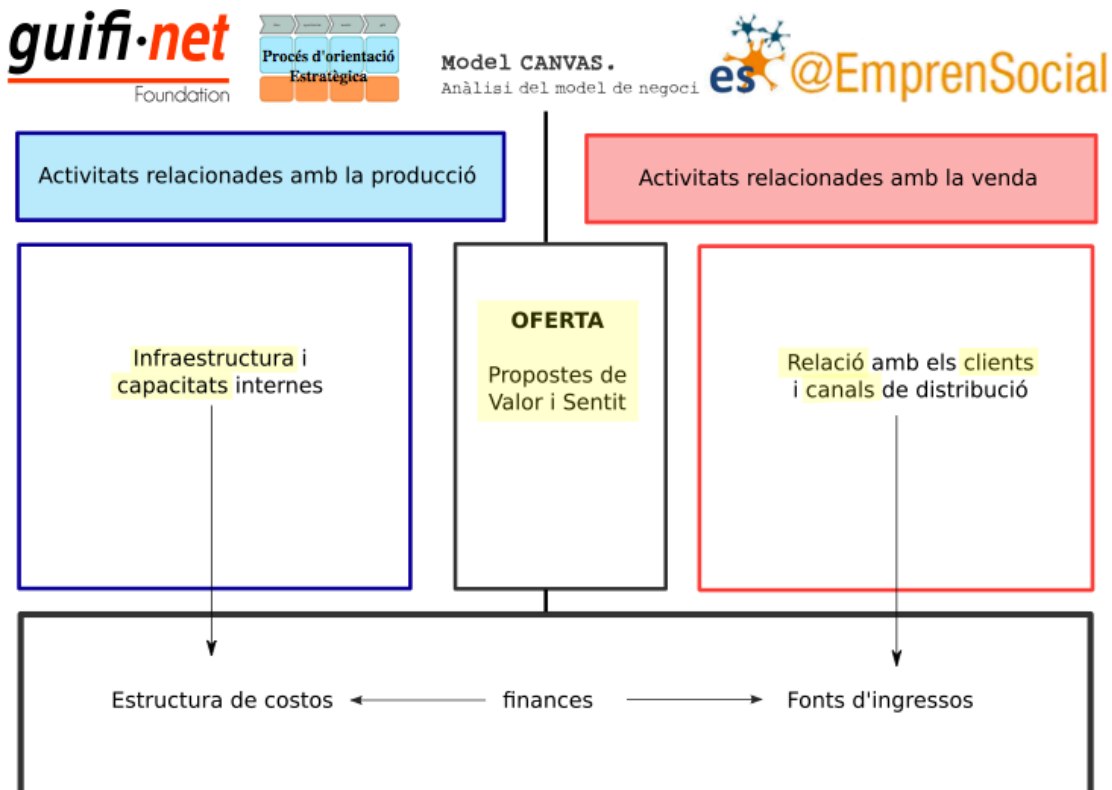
guifi·net
Foundation

Procés d'orientació Estratègica

Model CANVAS.
Anàlisi del model de negoci

es @EmprenSocial

Activitats relacionades amb la producció

Activitats relacionades amb la venda

Infraestructura i capacitats internes

OFERTA

Propostes de Valor i Sentit

Relació amb els clients i canals de distribució

Estructura de costos

finances

Fonts d'ingressos